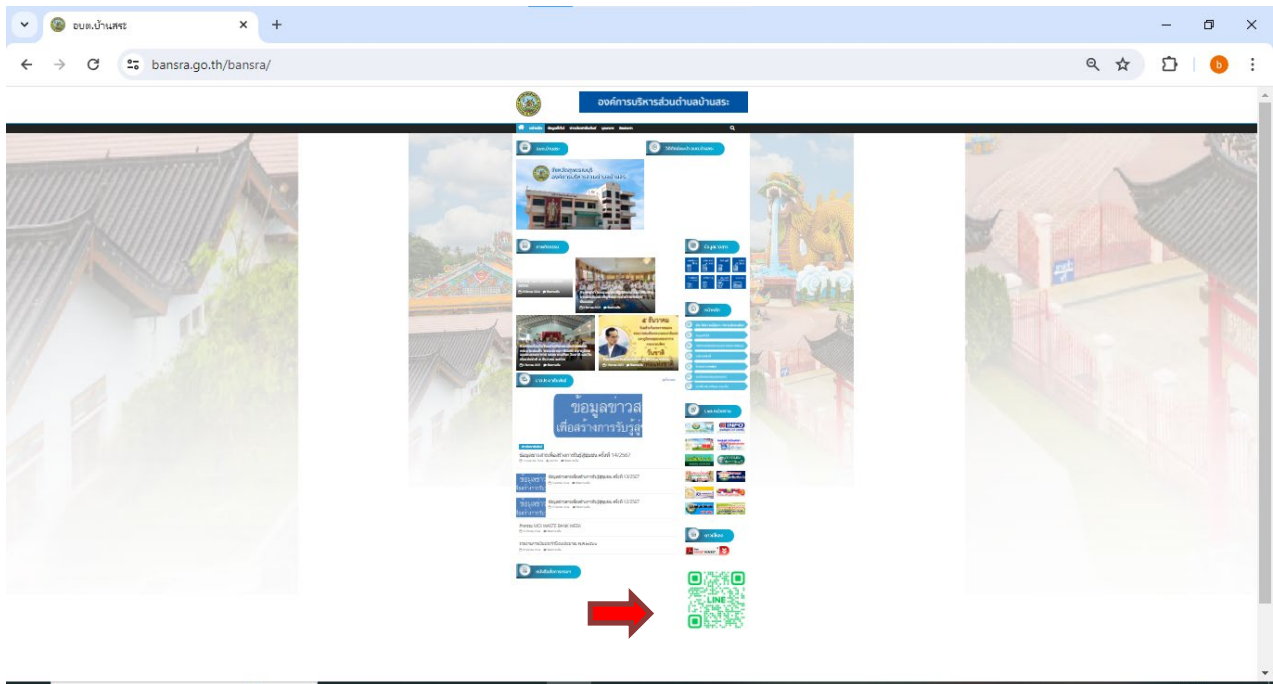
อบต.บ้านสระ

bansra.go.th/bansra/

องค์การบริหารส่วนตำบลบ้านสระ

ข้อมูลข่าวส
เพื่อสร้างการรับรู้

ข้อมูลข่าวสารเพื่อสร้างการรับรู้สู่ชุมชน ครั้งที่ 14/2567

ข้อมูลข่าวสารเพื่อสร้างการรับรู้สู่ชุมชน ครั้งที่ 13/2567

ข้อมูลข่าวสารเพื่อสร้างการรับรู้สู่ชุมชน ครั้งที่ 12/2567

5 ธันวาคม

วันชาติ

LINE